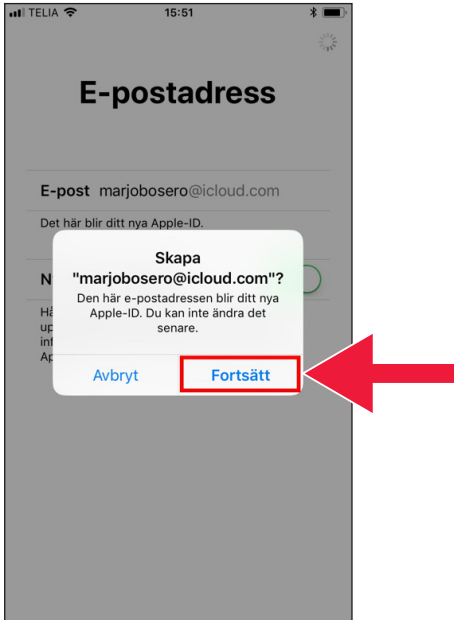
TELIA 15:51

E-postadress

E-post marjobosero@icloud.com

Det här blir ditt nya Apple-ID.

N

Hä
up
inf
Ap

Skapa "marjobosero@icloud.com"?

Den här e-postadressen blir ditt nya Apple-ID. Du kan inte ändra det senare.

Avbryt

Fortsätt